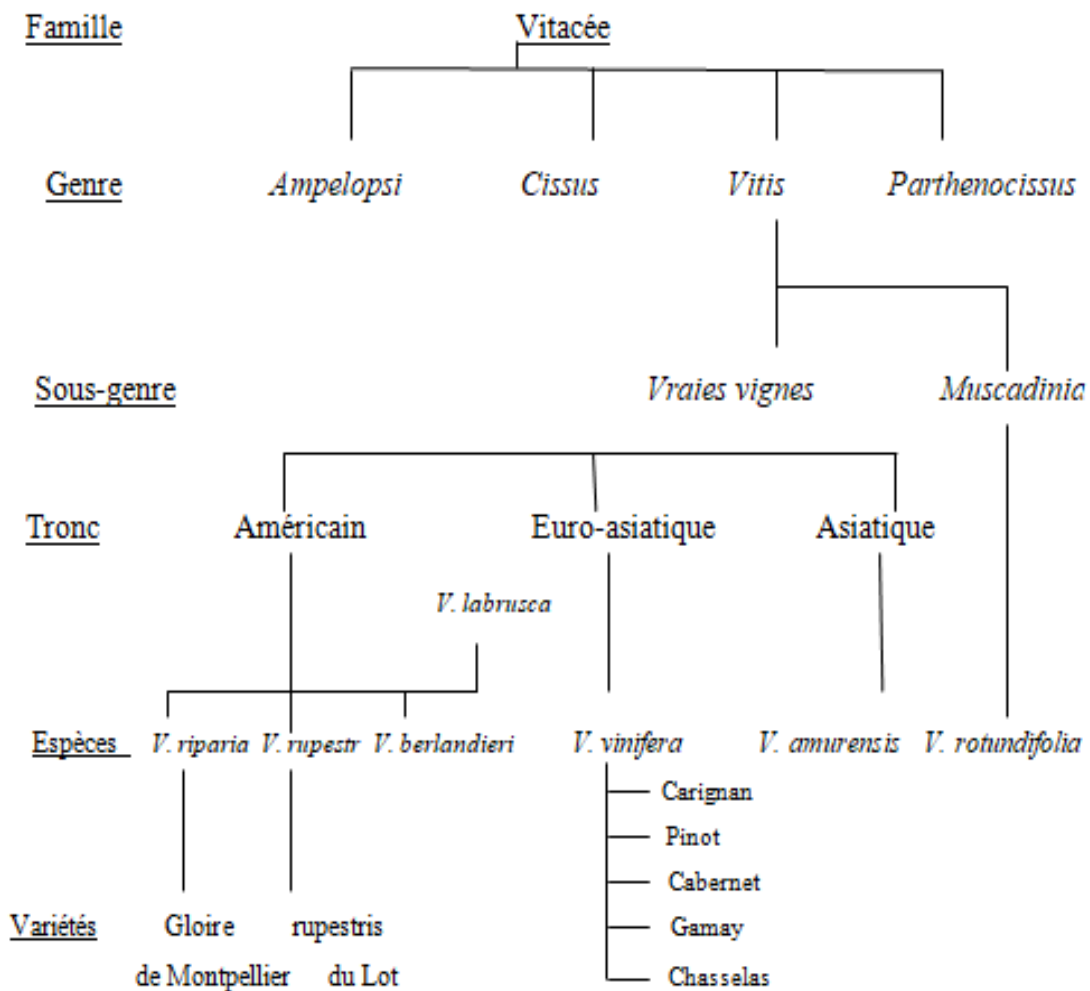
Famille Vitacée

Genre Ampelopsi Cissus Vitis Parthenocissus

Sous-genre Vraies vignes Muscadinia

Tronc Américain Euro-asiatique Asiatique

V. labrusca

Espèces V. riparia V. rupestr V. berlandieri V. vinifera V. amurensis V. rotundifolia

Carignan
Pinot
Cabernet
Gamay
Chasselas

Variétés Gloire de Montpellier rupestris du Lot